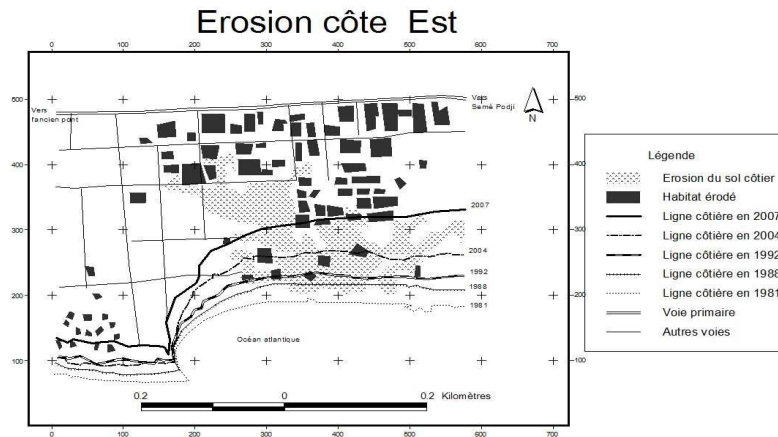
Erosion côte Est

0 100 200 300 400 500 600 700

600 500 400 300 200 100

Vers Semé Podji

Vers l'ancien pont

N

2007

2004

1992

1988

1981

Océan atlantique

0.2 0 0.2 Kilomètres

Légende
Erosion du sol côtier
Habitat érodé
Ligne côtière en 2007
Ligne côtière en 2004
Ligne côtière en 1992
Ligne côtière en 1988
Ligne côtière en 1981
Voie primaire
Autres voies